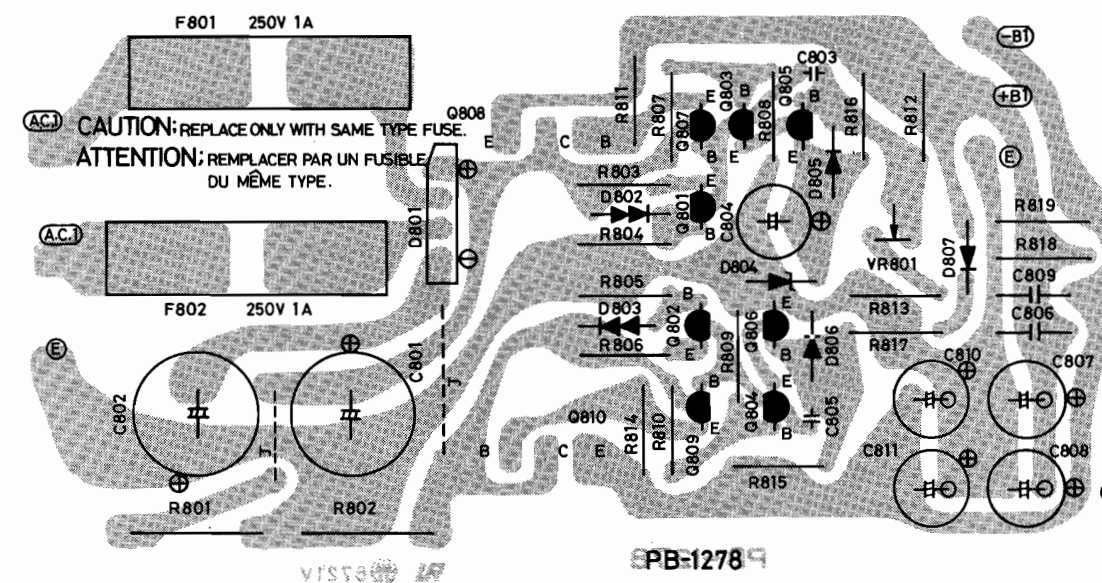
F801 250V 1A

A.C.

CAUTION; REPLACE ONLY WITH SAME TYPE FUSE.

ATTENTION; REMPLACER PAR UN FUSIBLE DU MÊME TYPE.

A.C.

F802 250V 1A

E

C802

R801

R802

C801

D801

Q808

E C B

R811

R807

Q807

Q803

R808

Q805

C803

R816

R812

-B1

+B1

E

E B E B

R803

D802

Q801

C804

D805

R804

R819

R818

D807

VR801

D804

R805

D803

Q802

Q806

R813

C809

C806

R806

R809

D806

R817

C810

C807

Q810

R814

R810

Q809

Q804

C805

B C E

R815

C811

C808

PB-1278